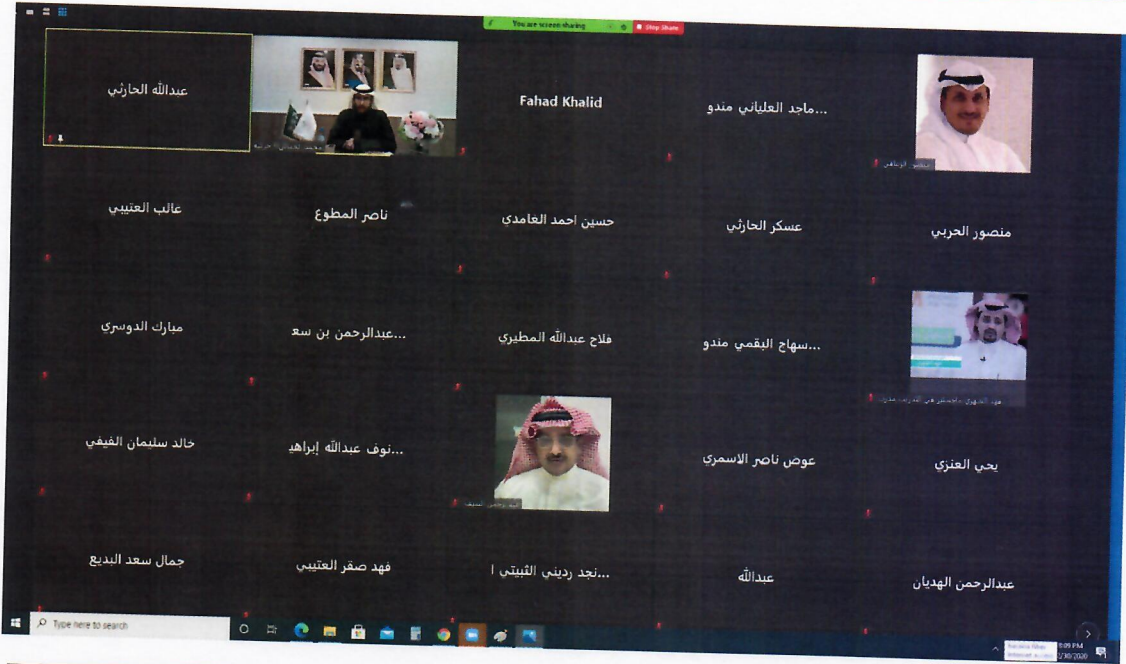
You are screen sharing
Stop Share

عبدالله الحارثي

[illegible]

Fahad Khalid

...ماجد العلياني مندو

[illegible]

عالب العتيبي

ناصر المطوع

حسين احمد العامدي

عسكر الحارثي

منصور الحربي

مبارك الدوسري

...عبدالرحمن بن سع

فلاح عبدالله المطيري

...سهاج البقمي مندو

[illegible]

خالد سليمان الفيفي

...نوف عبدالله إبراهيد

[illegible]

عوض ناصر الاسمري

يحي العنزي

جمال سعد البديع

فهد صقر العتيبي

...نجد رديني الثبيتي ا

عبدالله

عبدالرحمن الهديان

Type here to search

6:09 PM
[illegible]/30/2020